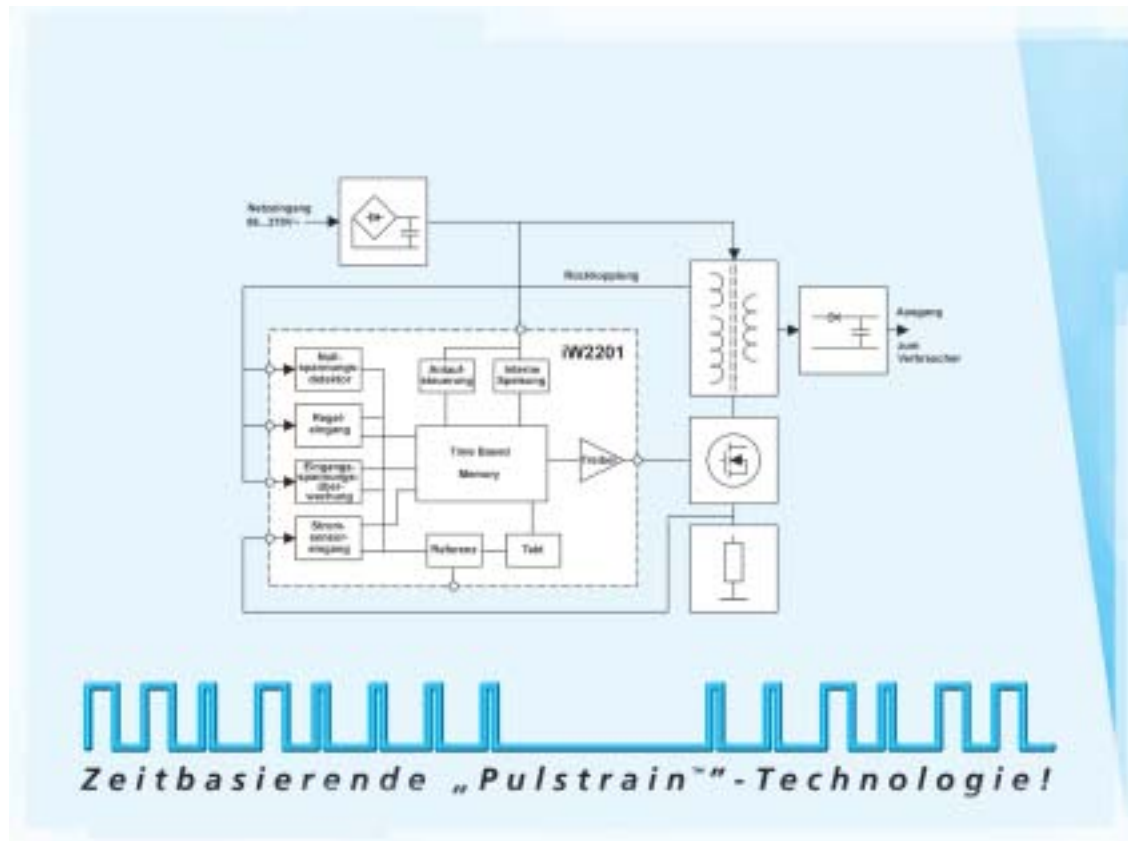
Netzeingang
85...275V~

Rückkopplung

iW2201

Null-spannungs-detektor

Anlauf-steuerung

Interne Speisung

Regel-eingang

Time Based

Memory

Treiber

Eingangs-spannungs-über-wachung

Strom-sensor-eingang

Referenz

Takt

Ausgang
zum Verbraucher

Zeitbasierende „Pulstrain™"-Technologie!